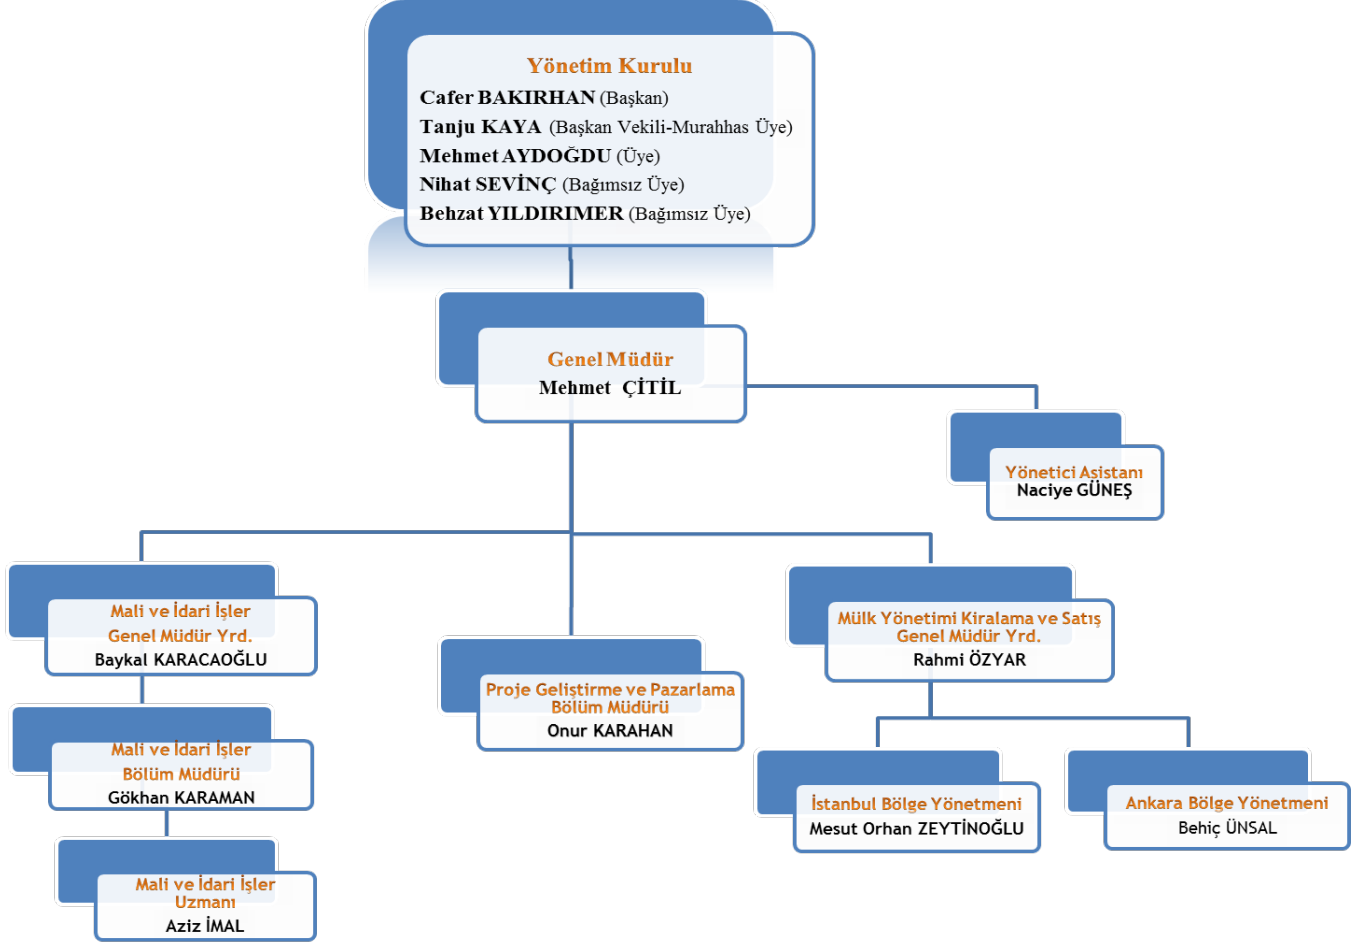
Yönetim Kurulu
Cafer BAKIRHAN (Başkan)
Tanju KAYA (Başkan Vekili-Murahhas Üye)
Mehmet AYDOĞDU (Üye)
Nihat SEVİNÇ (Bağımsız Üye)
Behzat YILDIRIMER (Bağımsız Üye)

Genel Müdür
Mehmet ÇİTİL

Yönetici Asistanı
Naciye GÜNEŞ

Mali ve İdari İşler Genel Müdür Yrd.
Baykal KARACAOĞLU

Proje Geliştirme ve Pazarlama Bölüm Müdürü
Onur KARAHAN

Mülk Yönetimi Kiralama ve Satış Genel Müdür Yrd.
Rahmi ÖZYAR

Mali ve İdari İşler Bölüm Müdürü
Gökhan KARAMAN

İstanbul Bölge Yönetmeni
Mesut Orhan ZEYTİNOĞLU

Ankara Bölge Yönetmeni
Behiç ÜNSAL

Mali ve İdari İşler Uzmanı
Aziz İMAL